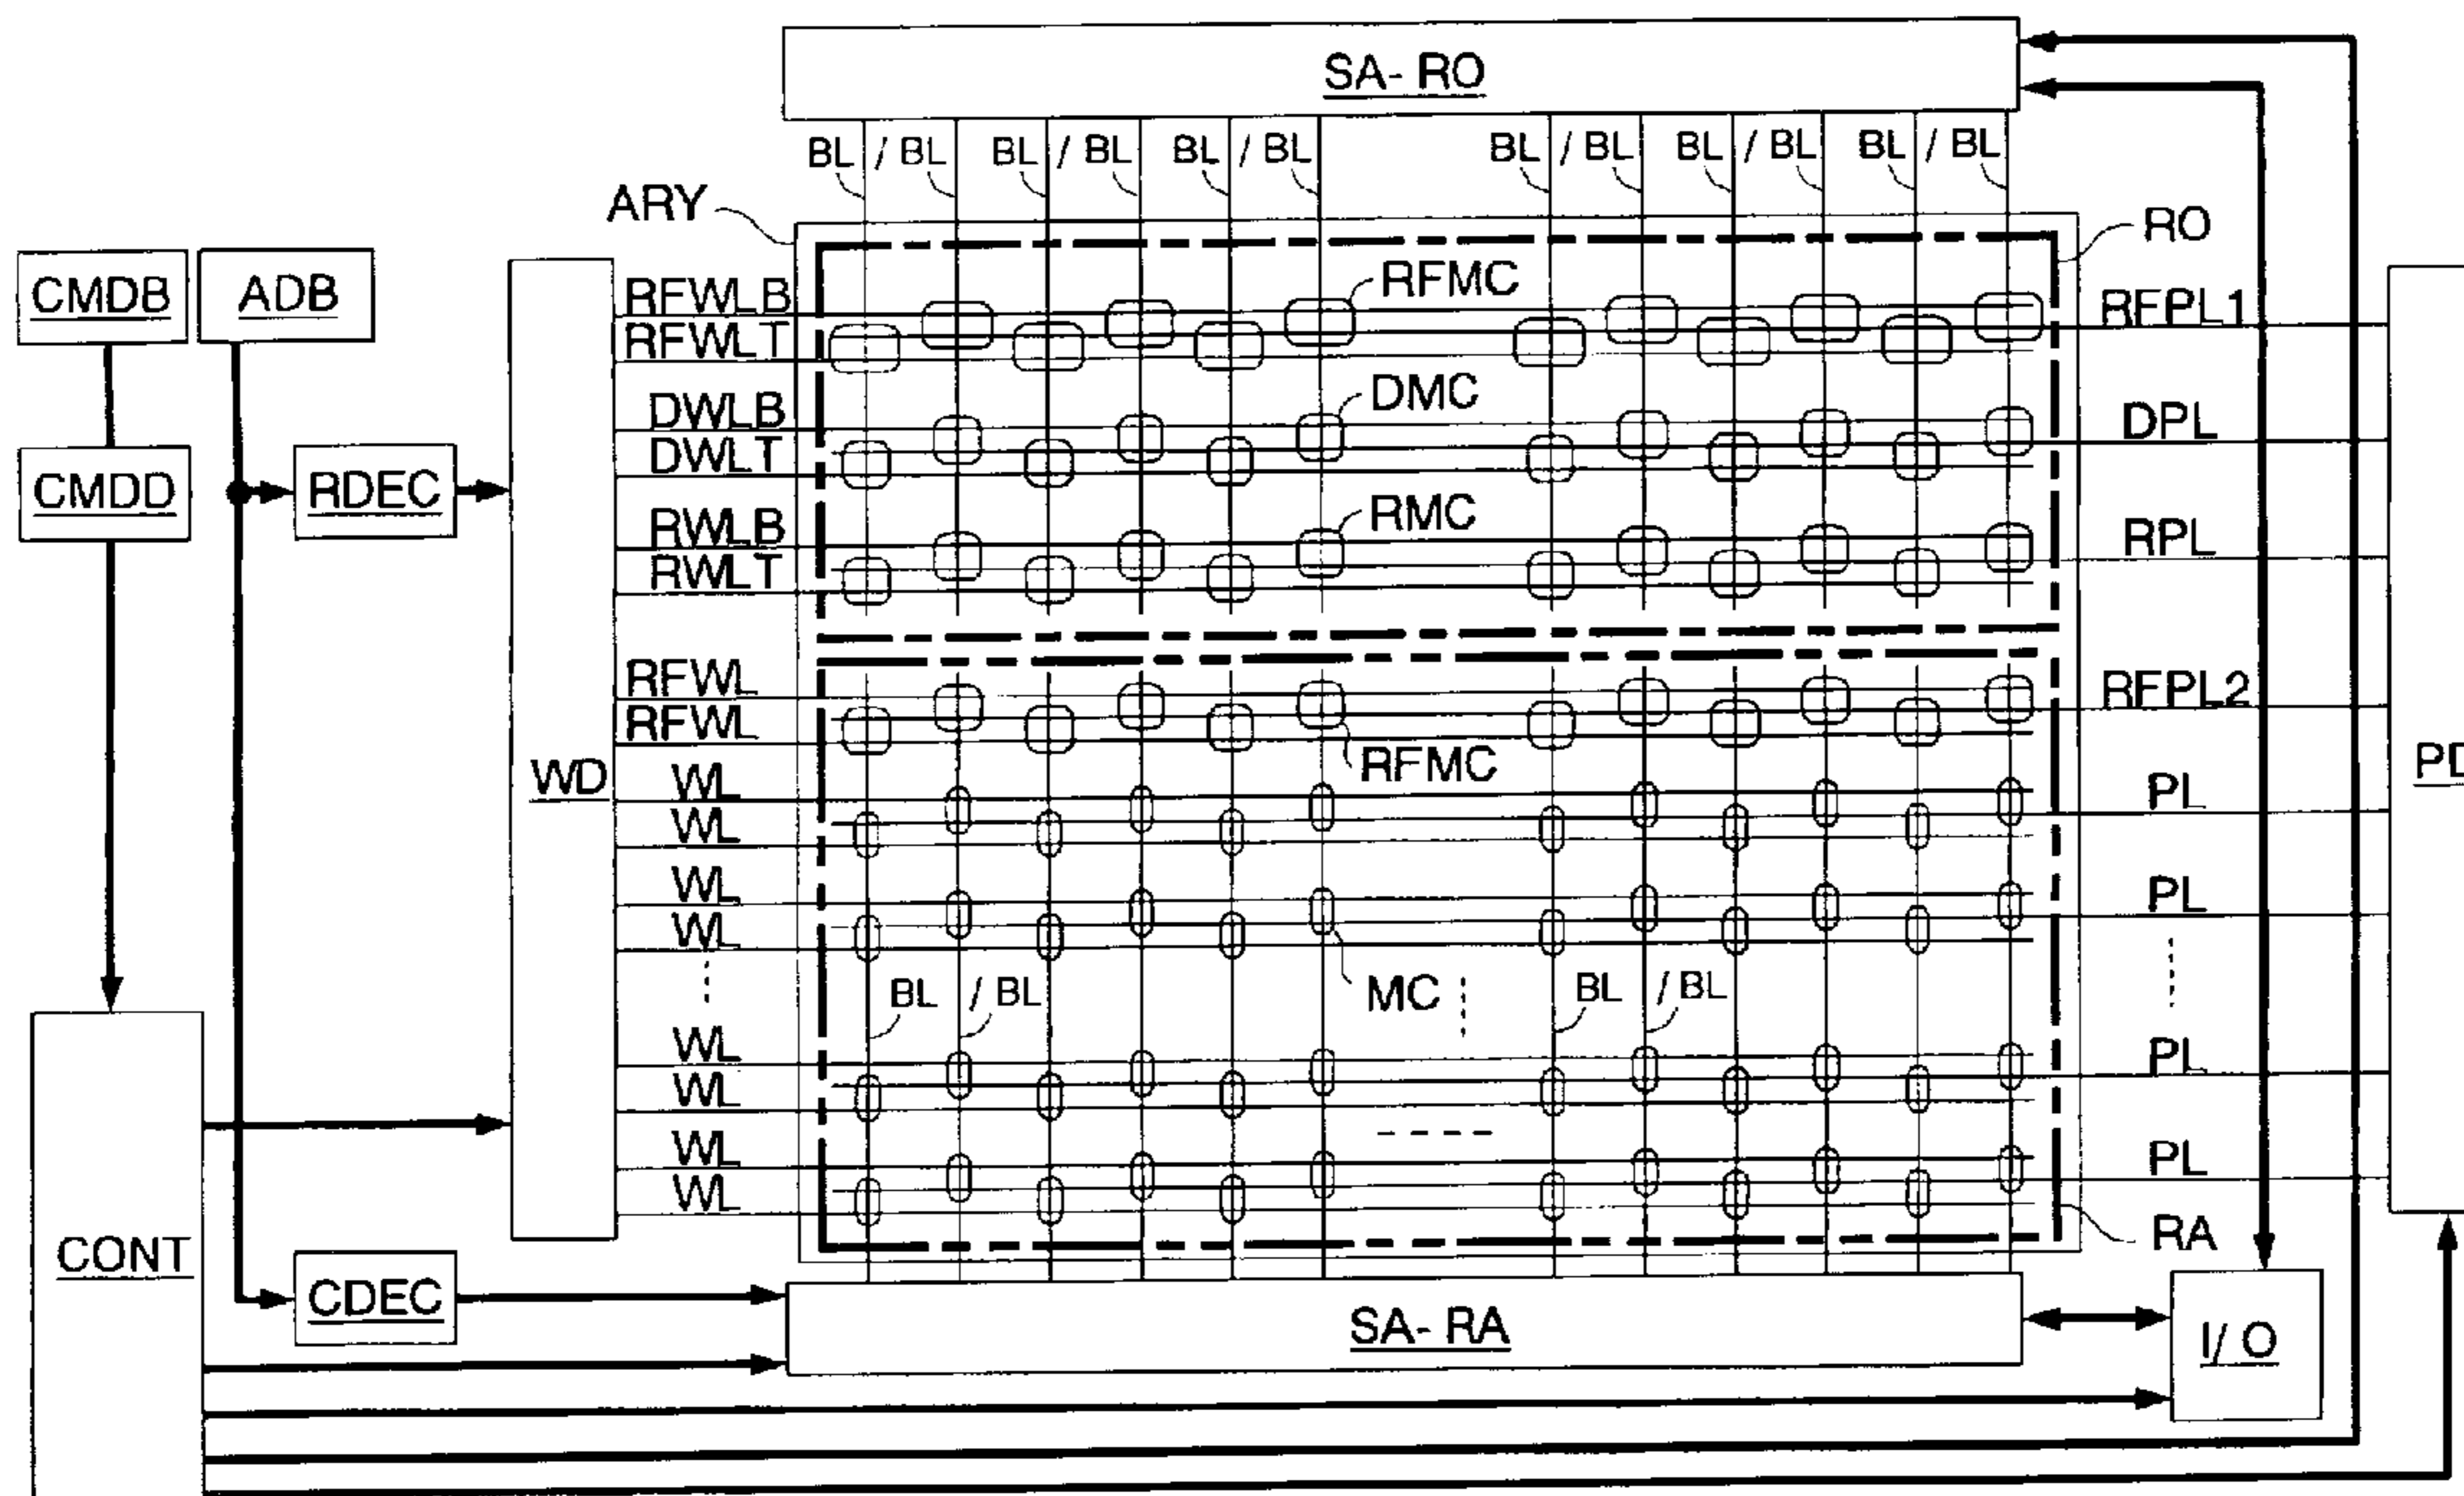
SA- RO

BL / BL BL / BL BL / BL BL / BL BL / BL BL / BL

ARY

RO

CMDB

ADB

RFWLB

RFWLT

RFMC

RFPL1

CMDD

RDEC

DWLB

DWLT

DMC

DPL

RWLB

RWLT

RMC

RPL

RFWL

RFWL

RFPL2

WD

WL

WL

RFMC

PD

PL

WL

WL

PL

BL / BL

MC

BL / BL

WL

WL

PL

WL

WL

PL

CONT

RA

CDEC

SA- RA

I/ O